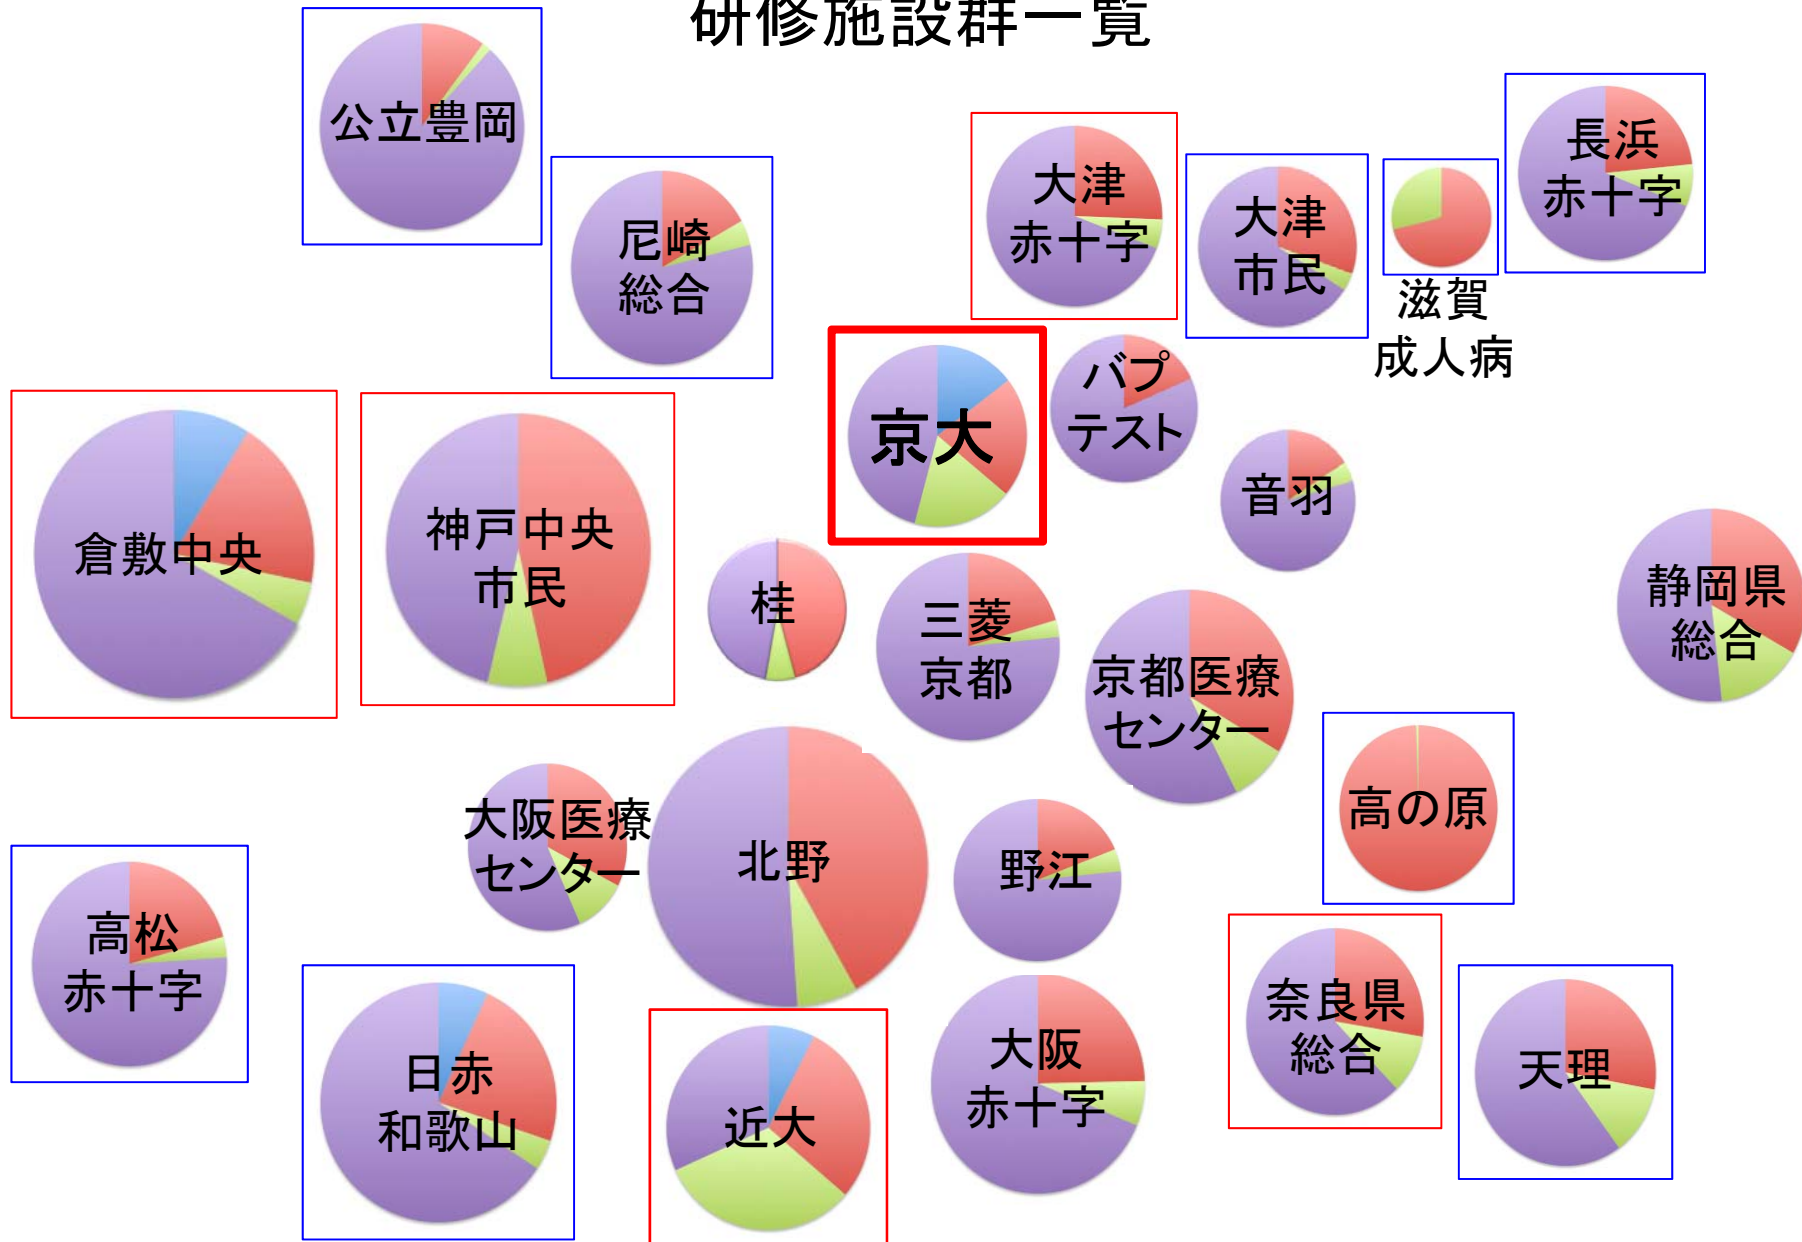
研修施設群一覧

公立豊岡

尼崎総合

大津赤十字

大津市民

滋賀成人病

長浜赤十字

倉敷中央

神戸中央市民

京大

バプテスト

音羽

桂

三菱京都

京都医療センター

静岡県総合

高の原

大阪医療センター

北野

野江

高松赤十字

日赤和歌山

近大

大阪赤十字

奈良県総合

天理